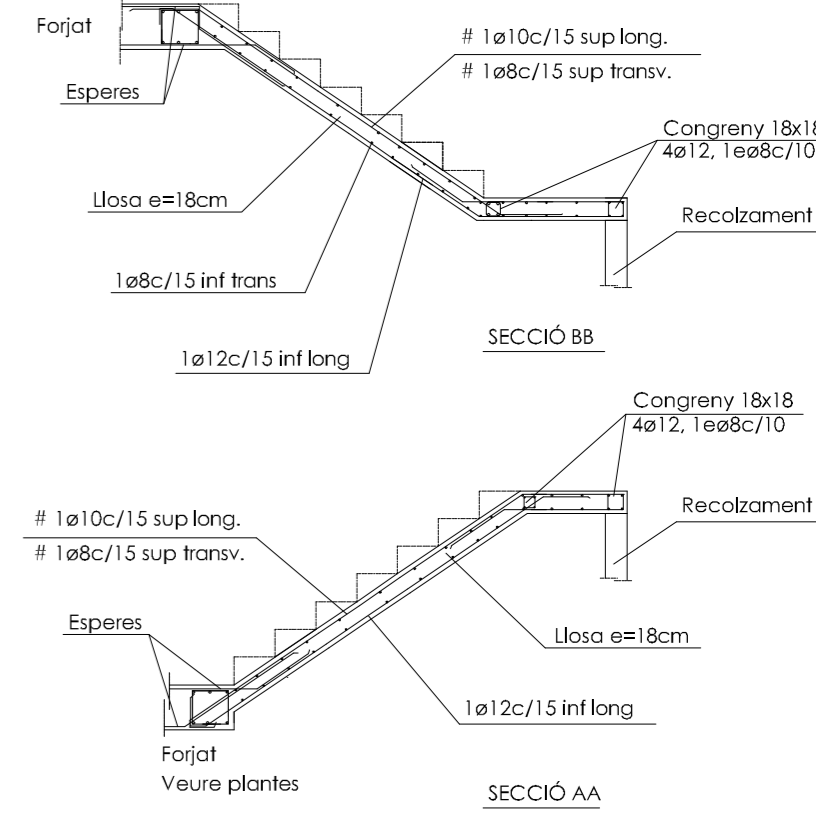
Forjat

# 1ø10c/15 sup long.

# 1ø8c/15 sup transv.

Esperes

Congreny 18x18
4ø12, 1eø8c/10

Llosa e=18cm

Recolzament

1ø8c/15 inf trans

SECCIÓ BB

1ø12c/15 inf long

Congreny 18x18
4ø12, 1eø8c/10

# 1ø10c/15 sup long.

# 1ø8c/15 sup transv.

Recolzament

Esperes

Llosa e=18cm

1ø12c/15 inf long

Forjat
Veure plantes

SECCIÓ AA